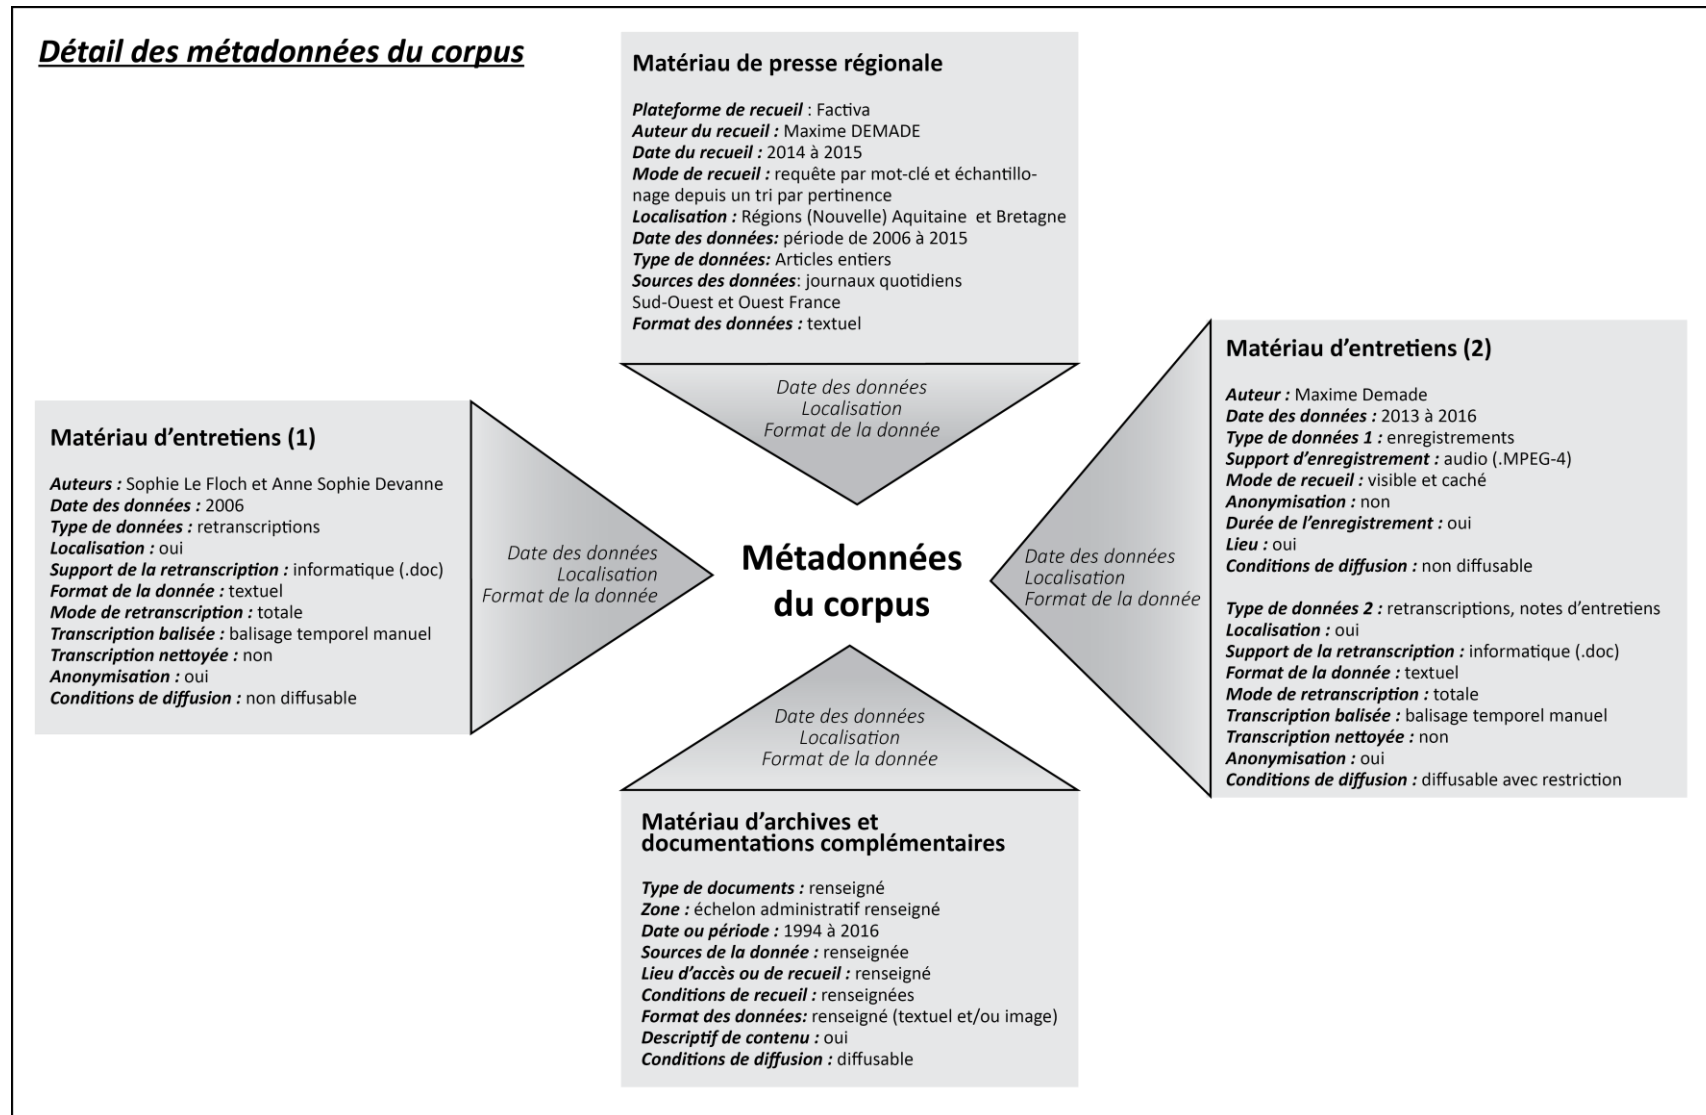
Détail des métadonnées du corpus

Matériau de presse régionale

Plateforme de recueil : Factiva
Auteur du recueil : Maxime DEMADE
Date du recueil : 2014 à 2015
Mode de recueil : requête par mot-clé et échantillonage depuis un tri par pertinence
Localisation : Régions (Nouvelle) Aquitaine et Bretagne
Date des données: période de 2006 à 2015
Type de données: Articles entiers
Sources des données: journaux quotidiens Sud-Ouest et Ouest France
Format des données : textuel

Date des données
Localisation
Format de la donnée

Matériau d'entretiens (1)

Auteurs : Sophie Le Floch et Anne Sophie Devanne
Date des données : 2006
Type de données : retranscriptions
Localisation : oui
Support de la retranscription : informatique (.doc)
Format de la donnée : textuel
Mode de retranscription : totale
Transcription balisée : balisage temporel manuel
Transcription nettoyée : non
Anonymisation : oui
Conditions de diffusion : non diffusable

Date des données
Localisation
Format de la donnée

Métadonnées du corpus

Date des données
Localisation
Format de la donnée

Matériau d'entretiens (2)

Auteur : Maxime Demade
Date des données : 2013 à 2016
Type de données 1 : enregistrements
Support d'enregistrement : audio (.MPEG-4)
Mode de recueil : visible et caché
Anonymisation : non
Durée de l'enregistrement : oui
Lieu : oui
Conditions de diffusion : non diffusable

Type de données 2 : retranscriptions, notes d'entretiens
Localisation : oui
Support de la retranscription : informatique (.doc)
Format de la donnée : textuel
Mode de retranscription : totale
Transcription balisée : balisage temporel manuel
Transcription nettoyée : non
Anonymisation : oui
Conditions de diffusion : diffusable avec restriction

Date des données
Localisation
Format de la donnée

Matériau d'archives et documentations complémentaires

Type de documents : renseigné
Zone : échelon administratif renseigné
Date ou période : 1994 à 2016
Sources de la donnée : renseignée
Lieu d'accès ou de recueil : renseigné
Conditions de recueil : renseignées
Format des données: renseigné (textuel et/ou image)
Descriptif de contenu : oui
Conditions de diffusion : diffusable